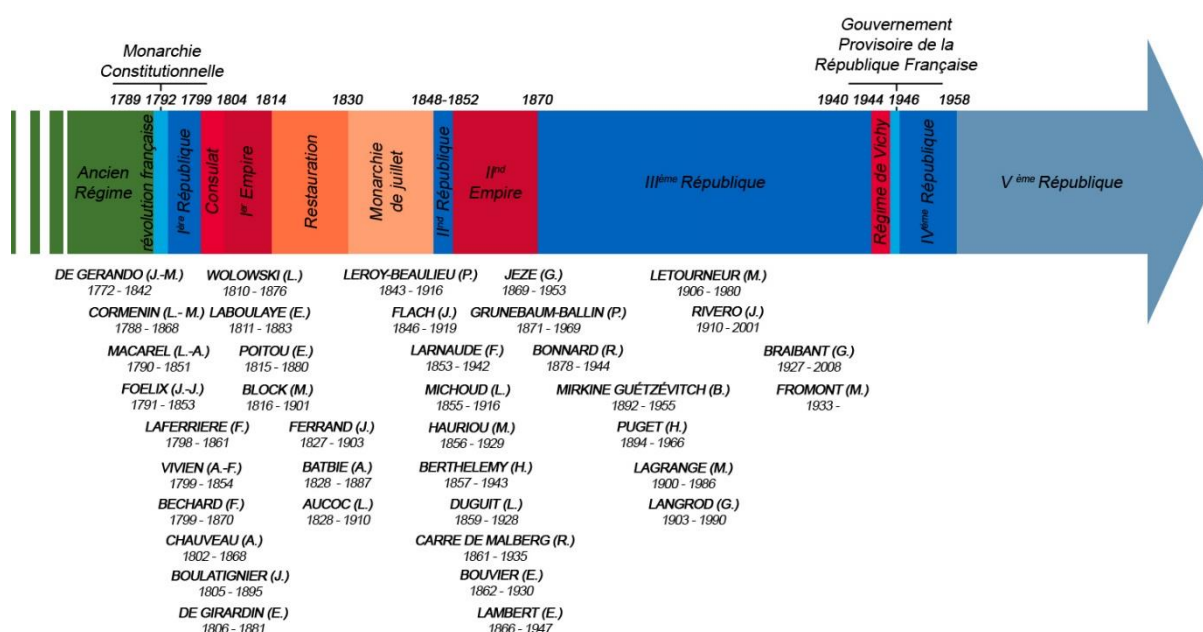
Monarchie Constitutionnelle

Gouvernement Provisoire de la République Française

1789 1792 1799 1804 1814 1830 1848-1852 1870 1940 1944 1946 1958

Ancien Régime

révolution française

I$^{ère}$ République

Consulat

I$^{er}$ Empire

Restauration

Monarchie de juillet

II$^{nd}$ République

II$^{nd}$ Empire

III$^{ème}$ République

Régime de Vichy

IV$^{ème}$ République

V$^{ème}$ République

DE GERANDO (J.-M.)
1772 - 1842

CORMENIN (L.- M.)
1788 - 1868

MACAREL (L.-A.)
1790 - 1851

FOELIX (J.-J.)
1791 - 1853

LAFERRIERE (F.)
1798 - 1861

VIVIEN (A.-F.)
1799 - 1854

BECHARD (F.)
1799 - 1870

CHAUVEAU (A.)
1802 - 1868

BOULATIGNIER (J.)
1805 - 1895

DE GIRARDIN (E.)
1806 - 1881

WOLOWSKI (L.)
1810 - 1876

LABOULAYE (E.)
1811 - 1883

POITOU (E.)
1815 - 1880

BLOCK (M.)
1816 - 1901

FERRAND (J.)
1827 - 1903

BATBIE (A.)
1828 - 1887

AUCOC (L.)
1828 - 1910

LEROY-BEAULIEU (P.)
1843 - 1916

FLACH (J.)
1846 - 1919

LARNAUDE (F.)
1853 - 1942

MICHOUD (L.)
1855 - 1916

HAURIOU (M.)
1856 - 1929

BERTHELEMY (H.)
1857 - 1943

DUGUIT (L.)
1859 - 1928

CARRE DE MALBERG (R.)
1861 - 1935

BOUVIER (E.)
1862 - 1930

LAMBERT (E.)
1866 - 1947

JEZE (G.)
1869 - 1953

GRUNEBAUM-BALLIN (P.)
1871 - 1969

BONNARD (R.)
1878 - 1944

MIRKINE GUÉTZÉVITCH (B.)
1892 - 1955

PUGET (H.)
1894 - 1966

LAGRANGE (M.)
1900 - 1986

LANGROD (G.)
1903 - 1990

LETOURNEUR (M.)
1906 - 1980

RIVERO (J.)
1910 - 2001

BRAIBANT (G.)
1927 - 2008

FROMONT (M.)
1933 -